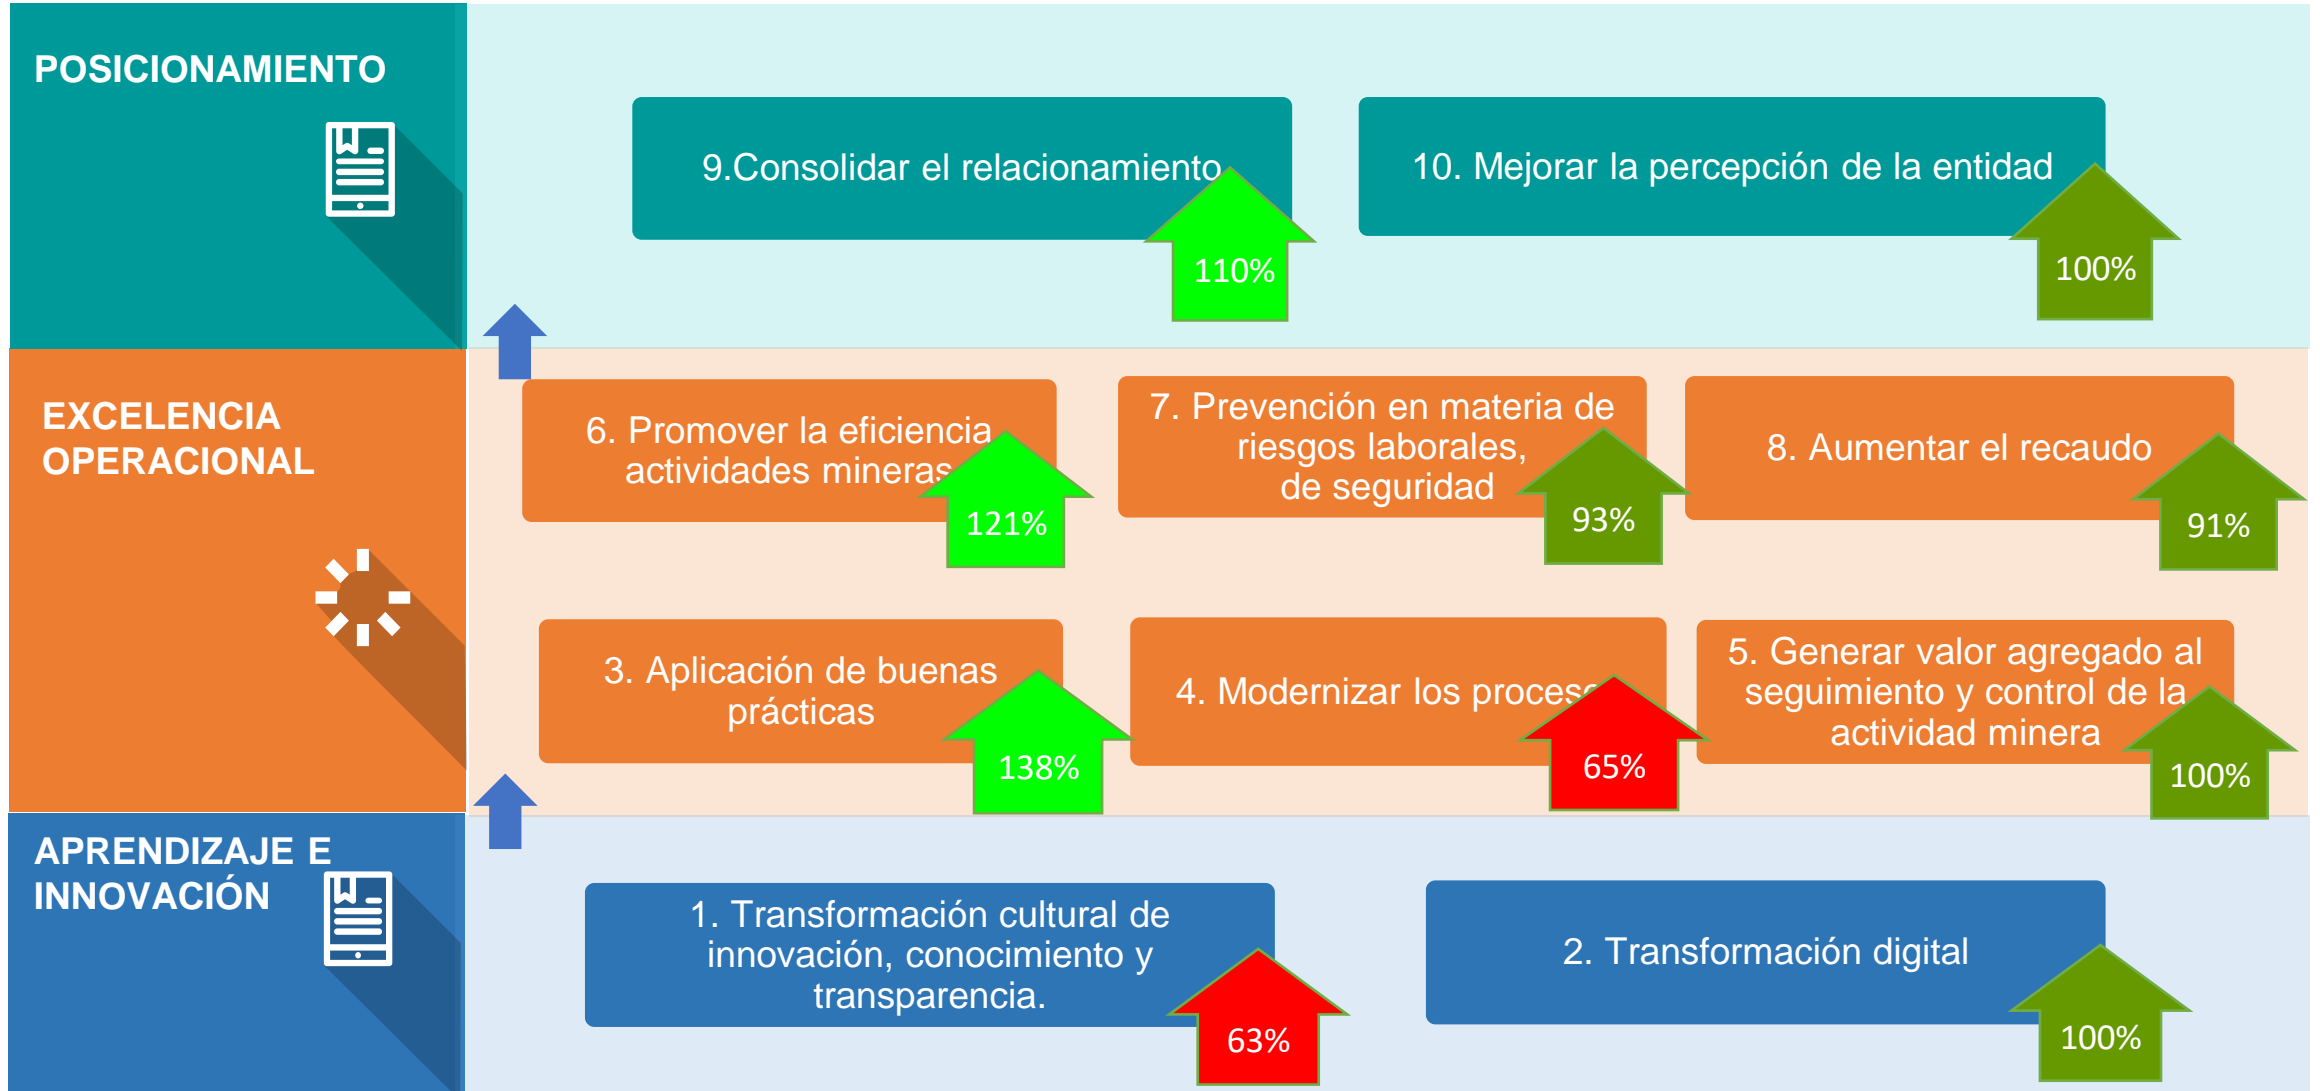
POSICIONAMIENTO

9.Consolidar el relacionamiento

110%

10. Mejorar la percepción de la entidad

100%

EXCELENCIA OPERACIONAL

6. Promover la eficiencia actividades mineras

121%

7. Prevención en materia de riesgos laborales, de seguridad

93%

8. Aumentar el recaudo

91%

3. Aplicación de buenas prácticas

138%

4. Modernizar los proces

65%

5. Generar valor agregado al seguimiento y control de la actividad minera

100%

APRENDIZAJE E INNOVACIÓN

1. Transformación cultural de innovación, conocimiento y transparencia.

63%

2. Transformación digital

100%